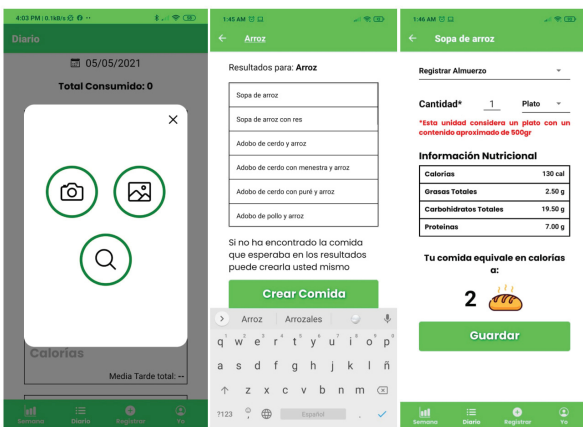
4:03 PM | 0.1kB/s

Diario

05/05/2021

Total Consumido: 0

Calorías

Media Tarde total: --

Semana Diario Registrar Yo

1:45 AM

Arroz

Resultados para: Arroz

Sopa de arroz

Sopa de arroz con res

Adobo de cerdo y arroz

Adobo de cerdo con menestra y arroz

Adobo de cerdo con puré y arroz

Adobo de pollo y arroz

Si no ha encontrado la comida que esperaba en los resultados puede crearla usted mismo

Crear Comida

Arroz Arrozales

q w e r t y u i o p

a s d f g h j k l ñ

z x c v b n m

?123 Español

1:46 AM

Sopa de arroz

Registrar Almuerzo

Cantidad* 1 Plato

*Esta unidad considera un plato con un contenido aproximado de 500gr

Información Nutricional

| Calorías | 130 cal |
|---|---|
| Grasas Totales | 2.50 g |
| Carbohidratos Totales | 19.50 g |
| Proteínas | 7.00 g |

Tu comida equivale en calorías a:

2

Guardar

Semana Diario Registrar Yo